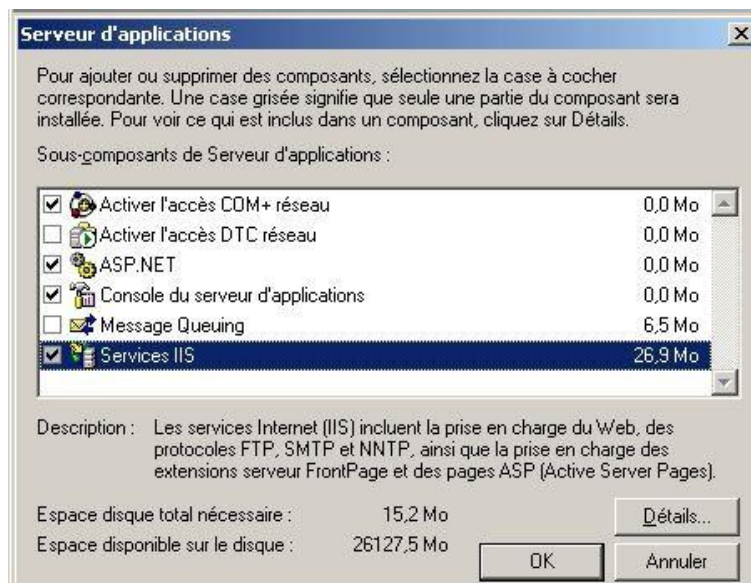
Serveur d'applications

Pour ajouter ou supprimer des composants, sélectionnez la case à cocher correspondante. Une case grisée signifie que seule une partie du composant sera installée. Pour voir ce qui est inclus dans un composant, cliquez sur Détails.

Sous-composants de Serveur d'applications :

| | | |
|---|---|---|
| ☑ | Activer l'accès COM+ réseau | 0,0 Mo |
| ☐ | Activer l'accès DTC réseau | 0,0 Mo |
| ☑ | ASP.NET | 0,0 Mo |
| ☑ | Console du serveur d'applications | 0,0 Mo |
| ☐ | Message Queuing | 6,5 Mo |
| ☑ | Services IIS | 26,9 Mo |

Description : Les services Internet (IIS) incluent la prise en charge du Web, des protocoles FTP, SMTP et NNTP, ainsi que la prise en charge des extensions serveur FrontPage et des pages ASP (Active Server Pages).

Espace disque total nécessaire : 15,2 Mo

Espace disponible sur le disque : 26127,5 Mo

Détails...

OK

Annuler